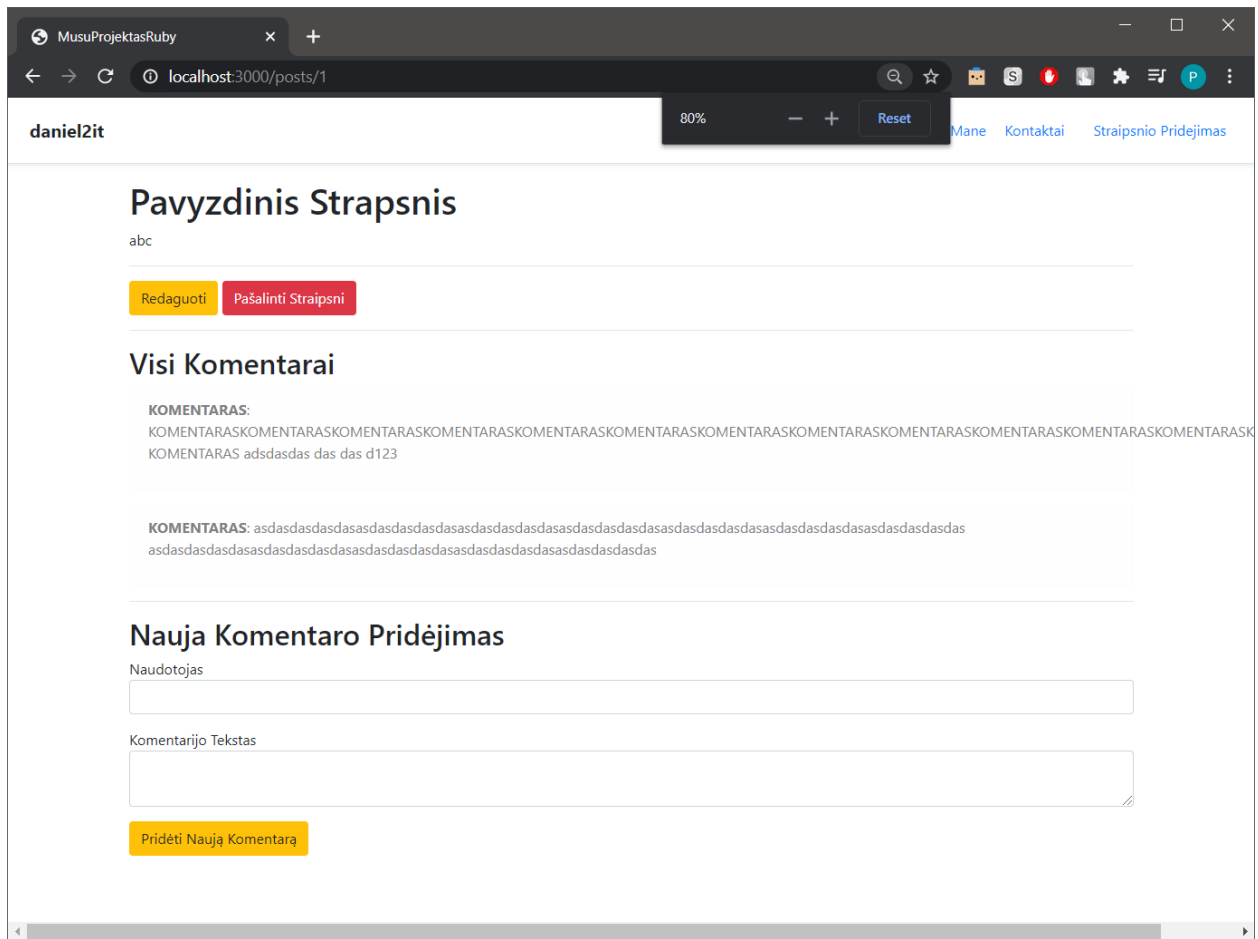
MusuProjektasRuby

localhost:3000/posts/1

80%

Reset

daniel2it

Mane Kontaktai Straipsnio Pridejimas

Pavyzdinis Strapsnis

abc

Redaguoti Pašalinti Straipsni

Visi Komentarai

**KOMENTARAS**: KOMENTARASKOMENTARASKOMENTARASKOMENTARASKOMENTARASKOMENTARASKOMENTARASKOMENTARASKOMENTARASKOMENTARASKOMENTARASKOMENTARASK KOMENTARAS adsdasdas das das d123

**KOMENTARAS**: asdasdasdasdasasdasdasdasdasasdasdasdasdasasdasdasdasdasasdasdasdasdasasdasdasdasdasasdasdasdasdas asdasdasdasdasasdasdasdasdasasdasdasdasdasasdasdasdasdasasdasdasdasdas

Nauja Komentaro Pridėjimas

Naudotojas

Komentarijo Tekstas

Pridėti Naują Komentarą